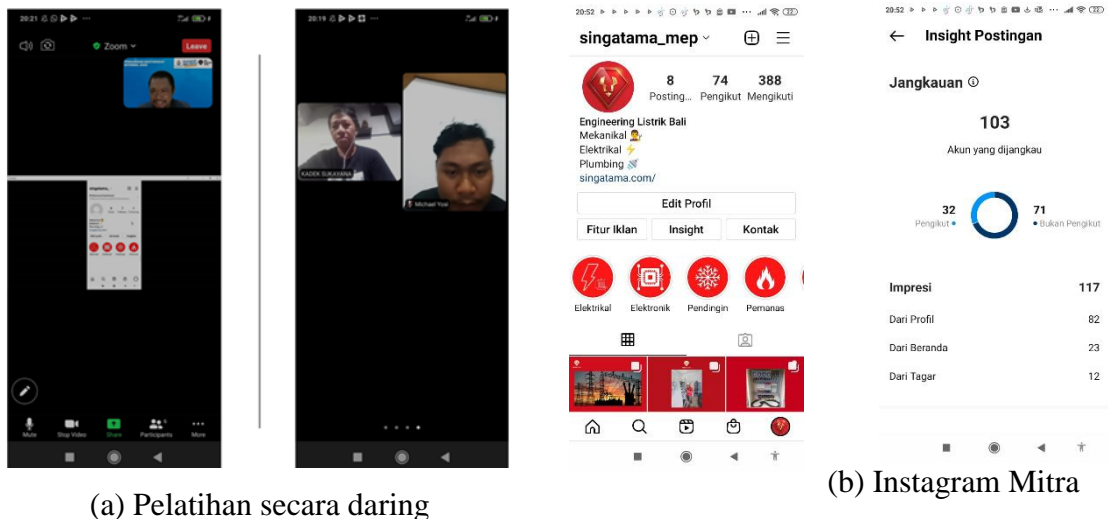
20:21

Zoom

Leave

Mute Stop Video Share Participants More

20:19

KADEK SUKAYANA

Michael Yosi

20:52

singatama_mep

8 Posting... 74 Pengikut 388 Mengikuti

Engineering Listrik Bali
Mekanikal
Elektrikal
Plumbing
singatama.com/

Edit Profil

Fitur Iklan Insight Kontak

Elektrikal Elektronik Pendingin Pemanas

20:52

Insight Postingan

Jangkauan

103

Akun yang dijangkau

32 Pengikut

71 Bukan Pengikut

| Impresi | 117 |
|---|---|
| Dari Profil | 82 |
| Dari Beranda | 23 |
| Dari Tagar | 12 |

(a) Pelatihan secara daring

(b) Instagram Mitra